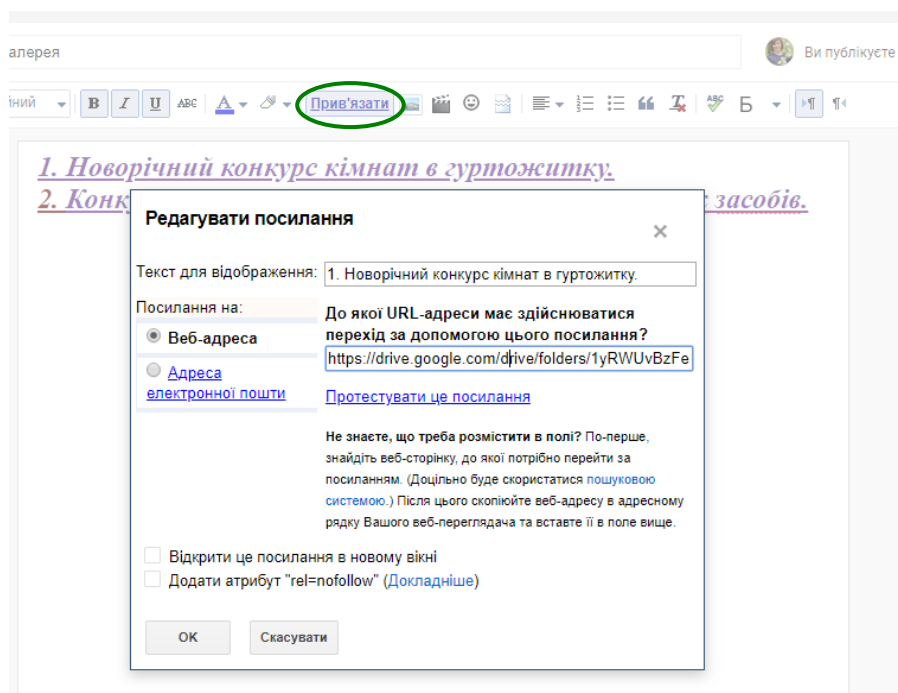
алерея

Ви публікуєте

ійний B I U ABC A Прив'язати Б ¶

1. Новорічний конкурс кімнат в гуртожитку.
2. Конк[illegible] засобів.

Редагувати посилання

×

Текст для відображення: 1. Новорічний конкурс кімнат в гуртожитку.

Посилання на:
Веб-адреса
Адреса електронної пошти

До якої URL-адреси має здійснюватися перехід за допомогою цього посилання?

https://drive.google.com/drive/folders/1yRWUvBzFe

Протестувати це посилання

Не знаєте, що треба розмістити в полі? По-перше, знайдіть веб-сторінку, до якої потрібно перейти за посиланням. (Доцільно буде скористатися пошуковою системою.) Після цього скопіюйте веб-адресу в адресному рядку Вашого веб-переглядача та вставте її в поле вище.

Відкрити це посилання в новому вікні
Додати атрибут "rel=nofollow" (Докладніше)

OK Скасувати